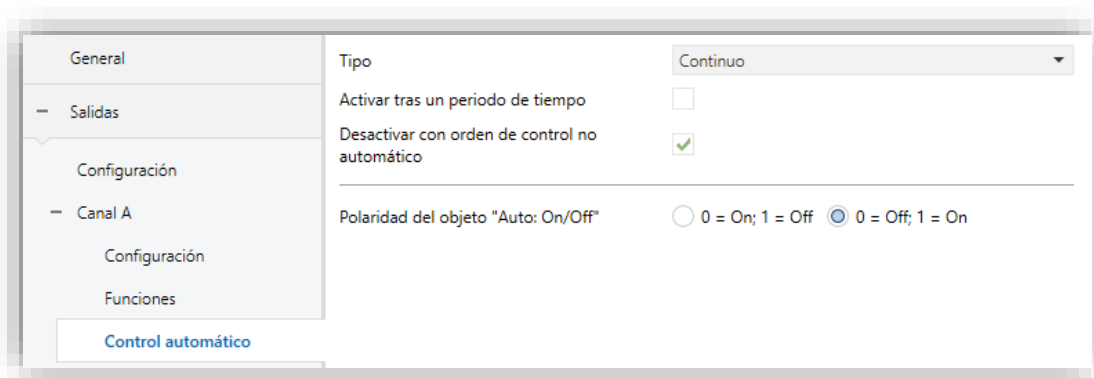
General

− Salidas

Configuración

− Canal A

Configuración

Funciones

Control automático

Tipo | Continuo

Activar tras un periodo de tiempo

Desactivar con orden de control no automático

Polaridad del objeto "Auto: On/Off" 0 = On; 1 = Off 0 = Off; 1 = On